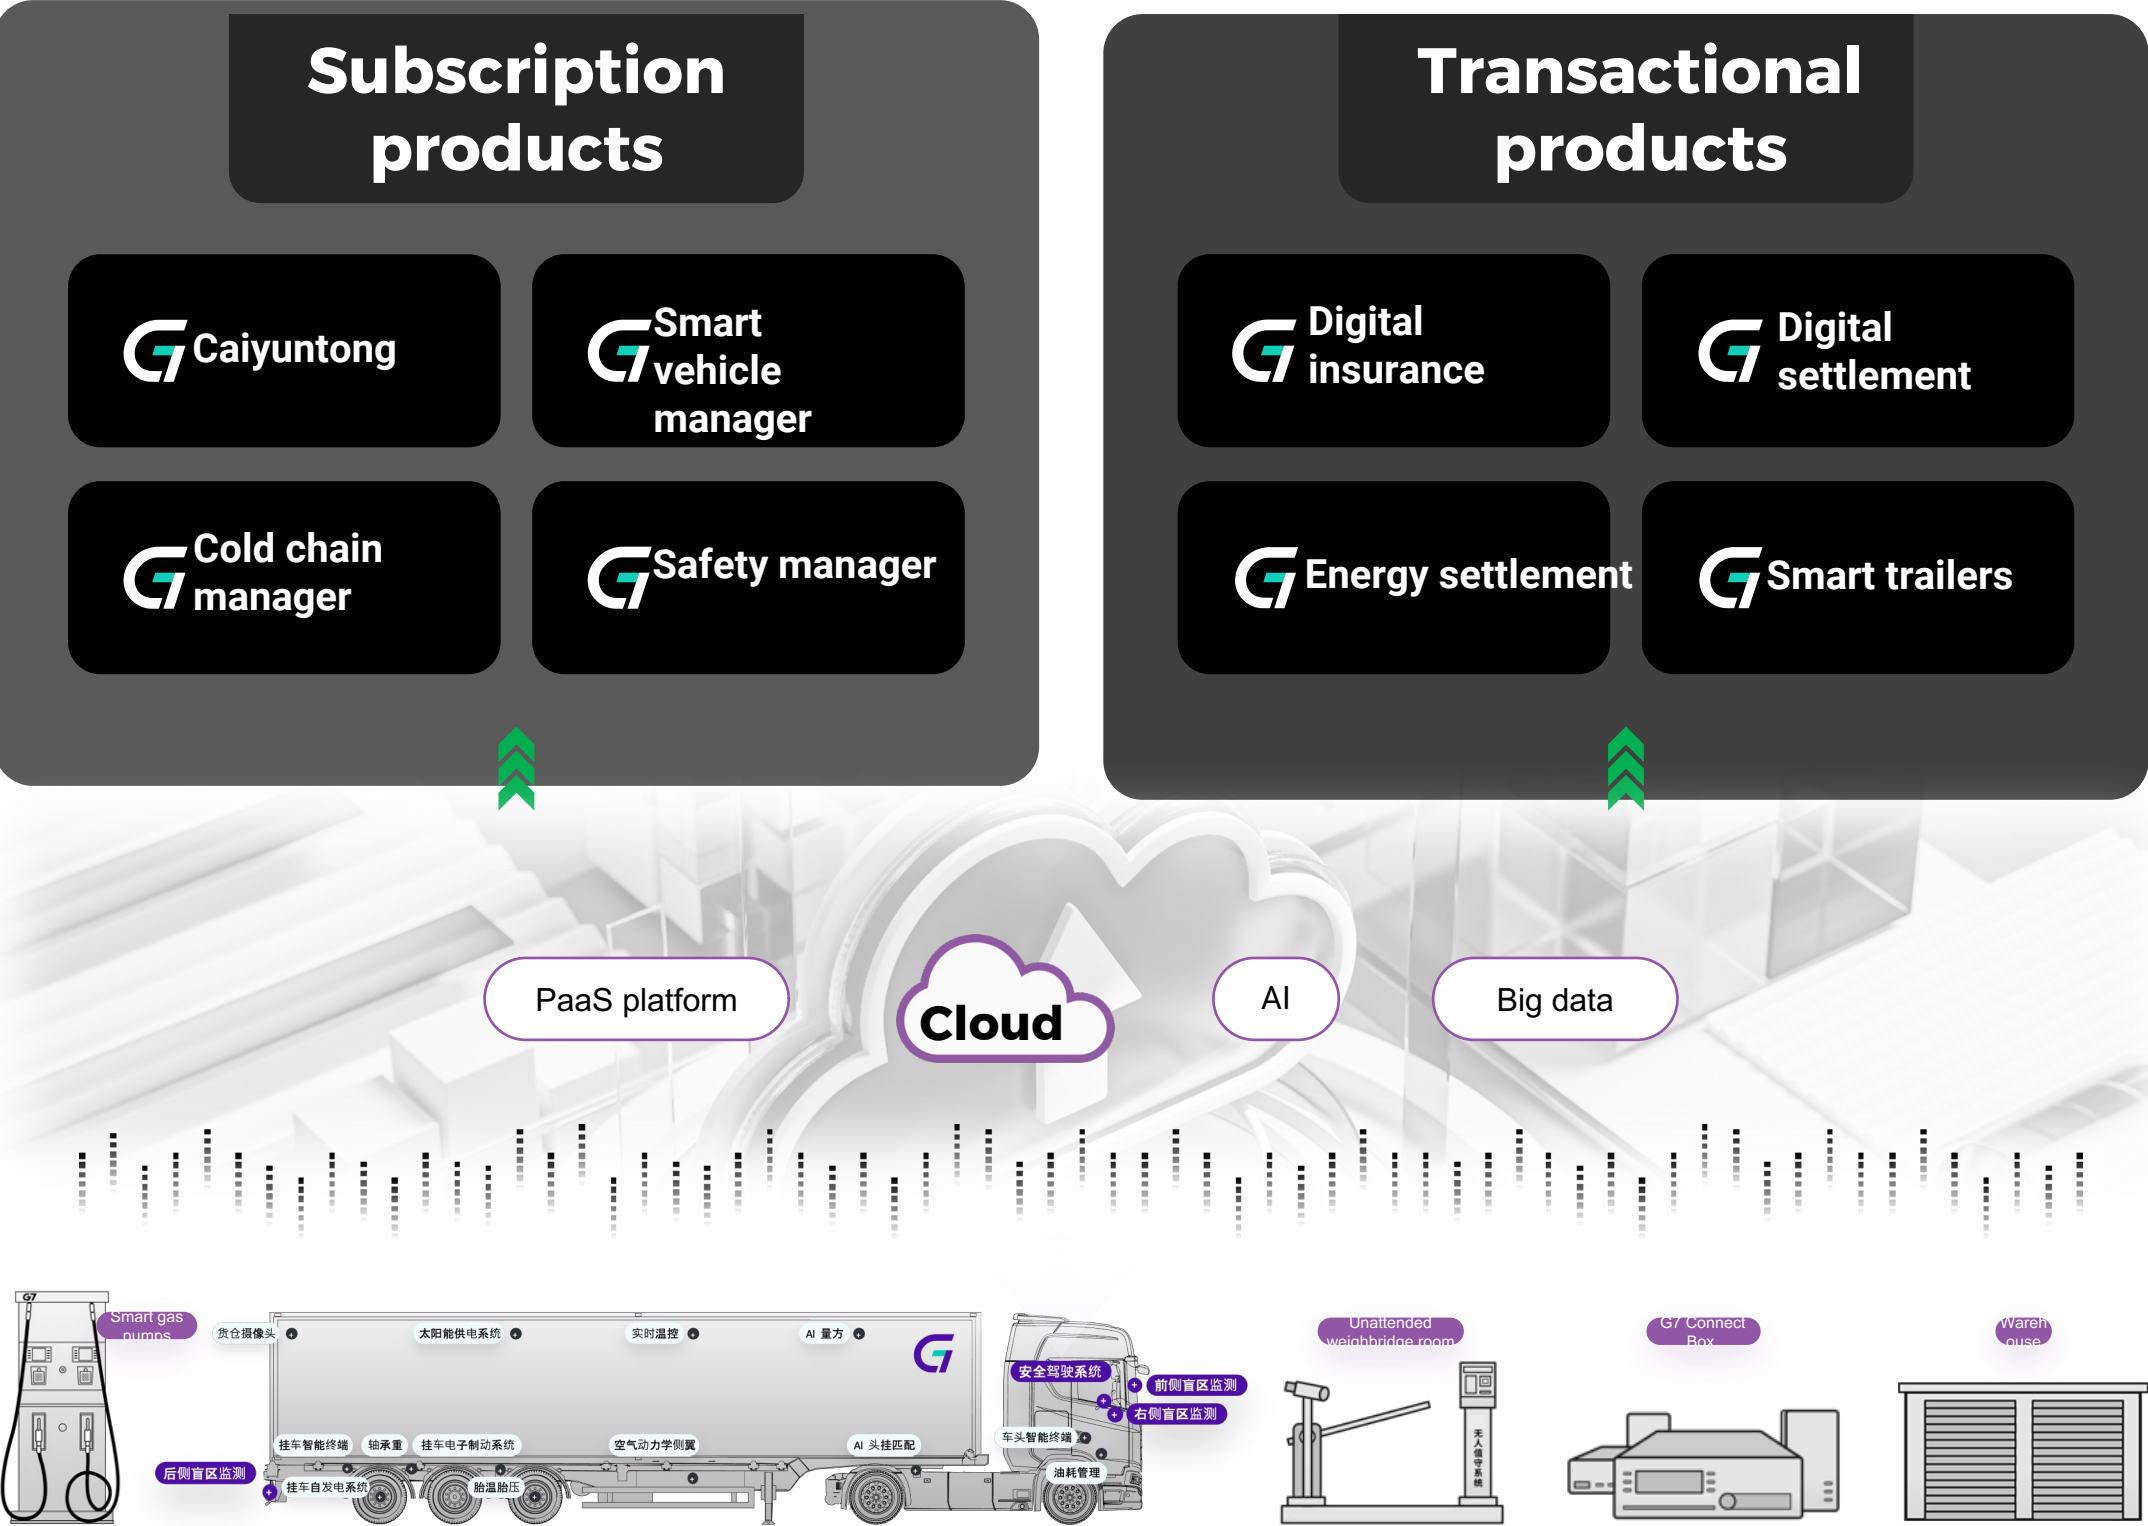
Subscription products

Caiyuntong

Smart vehicle manager

Cold chain manager

Safety manager

Transactional products

Digital insurance

Digital settlement

Energy settlement

Smart trailers

PaaS platform

Cloud

AI

Big data

G7

Smart gas pumps

货仓摄像头

太阳能供电系统

实时温控

AI 量方

安全驾驶系统

前侧盲区监测

右侧盲区监测

挂车智能终端

轴承重

挂车电子制动系统

空气动力学侧翼

AI 头挂匹配

车头智能终端

后侧盲区监测

挂车自发电系统

胎温胎压

油耗管理

Unattended weighbridge room

无人值守系统

G7 Connect Box

Warehouse